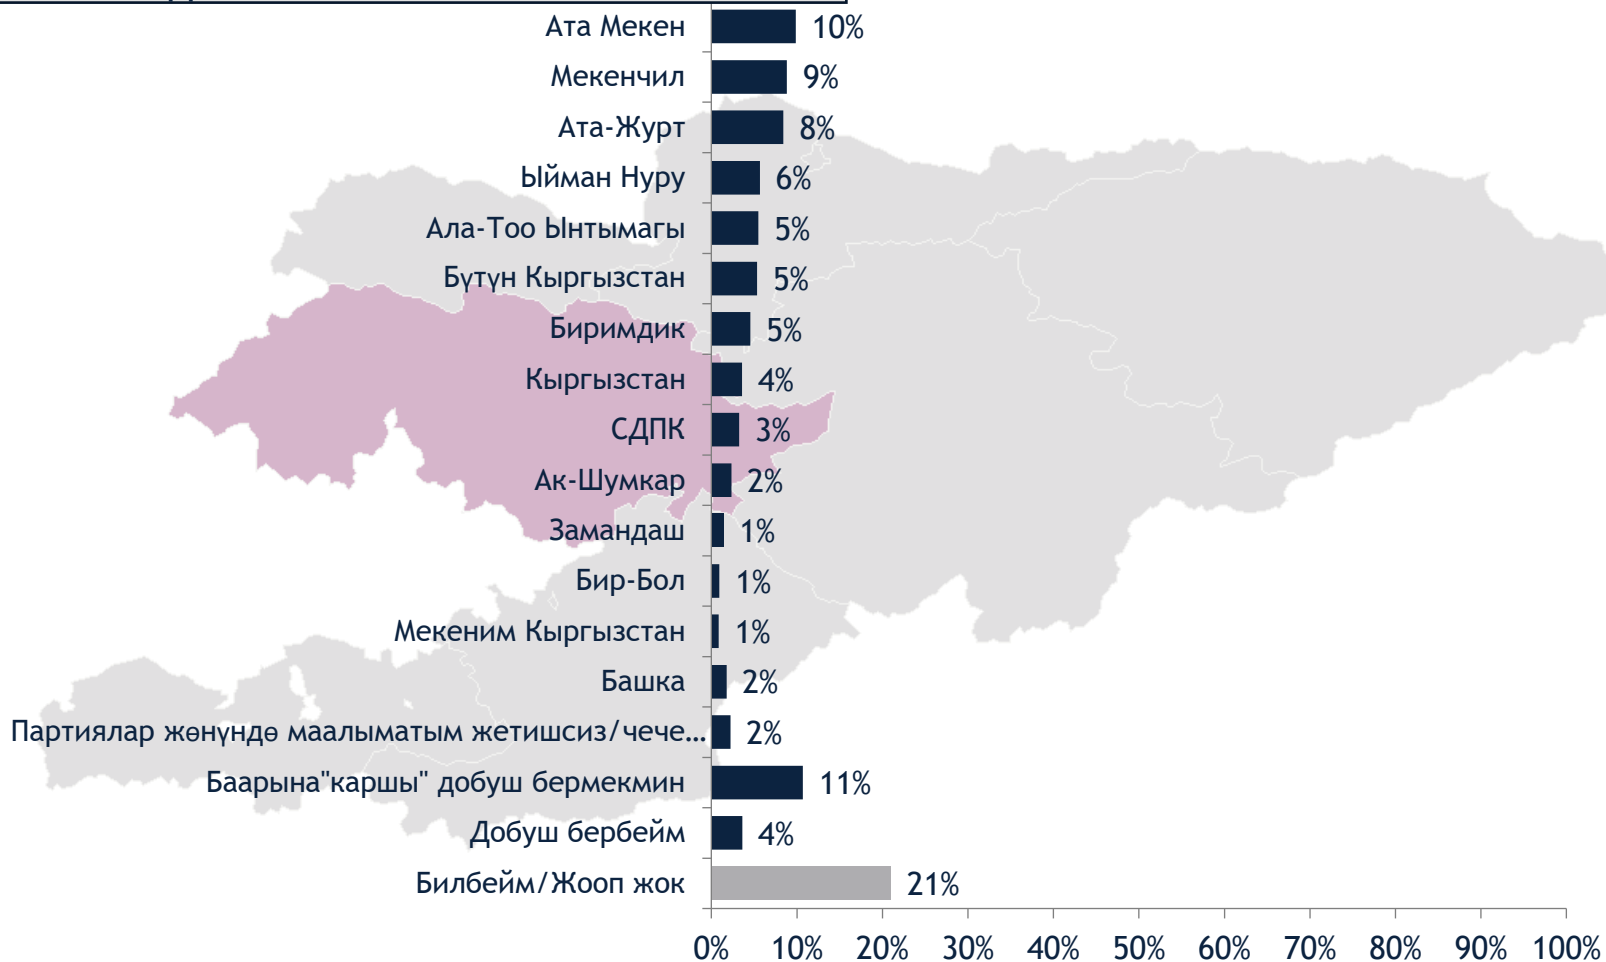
| | |
|---|---|
| Ата Мекен | 10% |
| Мекенчил | 9% |
| Ата-Журт | 8% |
| Ыйман Нуру | 6% |
| Ала-Тоо Ынтымагы | 5% |
| Бүтүн Кыргызстан | 5% |
| Биримдик | 5% |
| Кыргызстан | 4% |
| СДПК | 3% |
| Ак-Шумкар | 2% |
| Замандаш | 1% |
| Бир-Бол | 1% |
| Мекеним Кыргызстан | 1% |
| Башка | 2% |
| Партиялар жөнүндө маалыматым жетишсиз/чече... | 2% |
| Баарына"каршы" добуш бермекмин | 11% |
| Добуш бербейм | 4% |
| Билбейм/Жооп жок | 21% |

0% 10% 20% 30% 40% 50% 60% 70% 80% 90% 100%